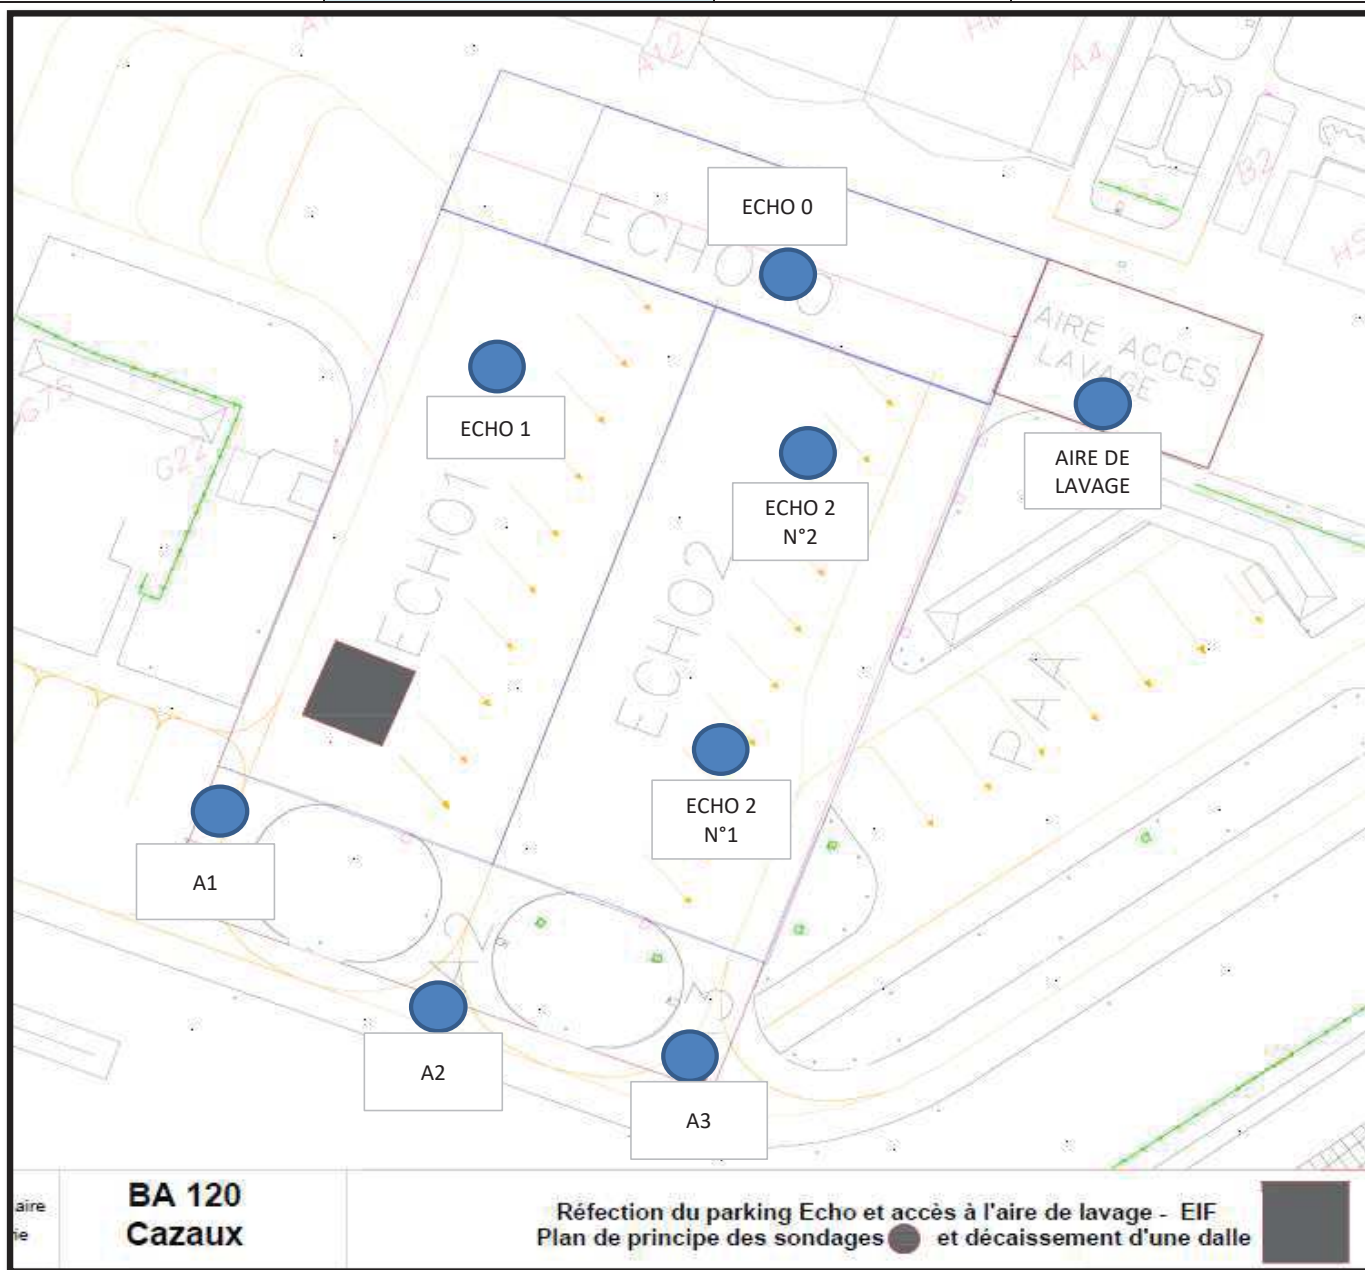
A12

A4

B2

ECHO 0

ECHO 0

AIRE ACCES LAVAGE

G75

G22

ECHO 1

ECHO1

ECHO 2 N°2

AIRE DE LAVAGE

ECHO2

PAA

ECHO 2 N°1

A1

A2

A2

A3

A3

aire
ie

BA 120
Cazaux

Réfection du parking Echo et accès à l'aire de lavage - EIF
Plan de principe des sondages et décaissement d'une dalle